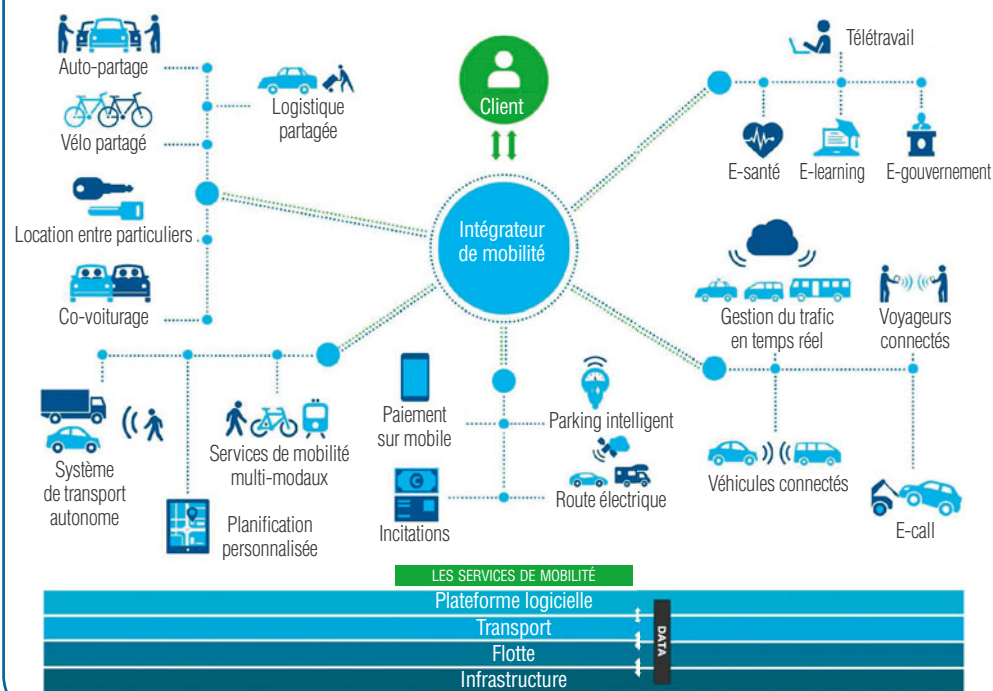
Client

Intégrateur de mobilité

Auto-partage

Logistique partagée

Vélo partagé

Location entre particuliers

Co-voiturage

Télétravail

E-santé

E-learning

E-gouvernement

Gestion du trafic en temps réel

Voyageurs connectés

Système de transport autonome

Services de mobilité multi-modaux

Planification personnalisée

Paiement sur mobile

Incitations

Parking intelligent

Route électrique

Véhicules connectés

E-call

LES SERVICES DE MOBILITÉ

Plateforme logicielle

Transport

Flotte

Infrastructure

DATA